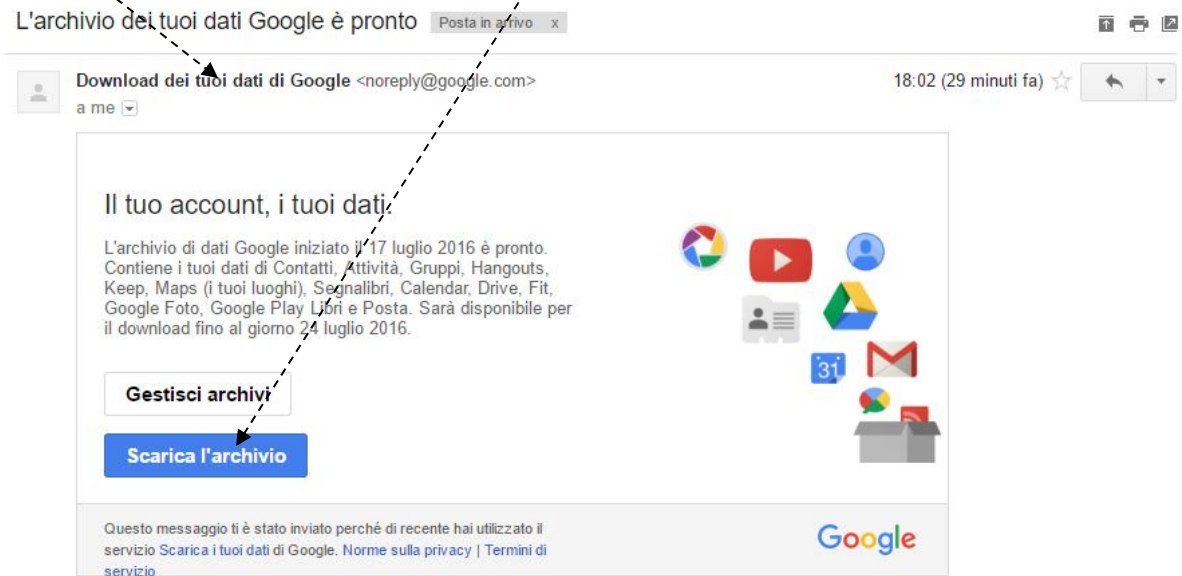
L'archivio dei tuoi dati Google è pronto Posta in arrivo x

Download dei tuoi dati di Google <noreply@google.com>
a me

18:02 (29 minuti fa)

Il tuo account, i tuoi dati.

L'archivio di dati Google iniziato il 17 luglio 2016 è pronto. Contiene i tuoi dati di Contatti, Attività, Gruppi, Hangouts, Keep, Maps (i tuoi luoghi), Segnalibri, Calendar, Drive, Fit, Google Foto, Google Play Libri e Posta. Sarà disponibile per il download fino al giorno 24 luglio 2016.

Gestisci archivi

Scarica l'archivio

31

Questo messaggio ti è stato inviato perché di recente hai utilizzato il servizio Scarica i tuoi dati di Google. Norme sulla privacy | Termini di servizio

Google